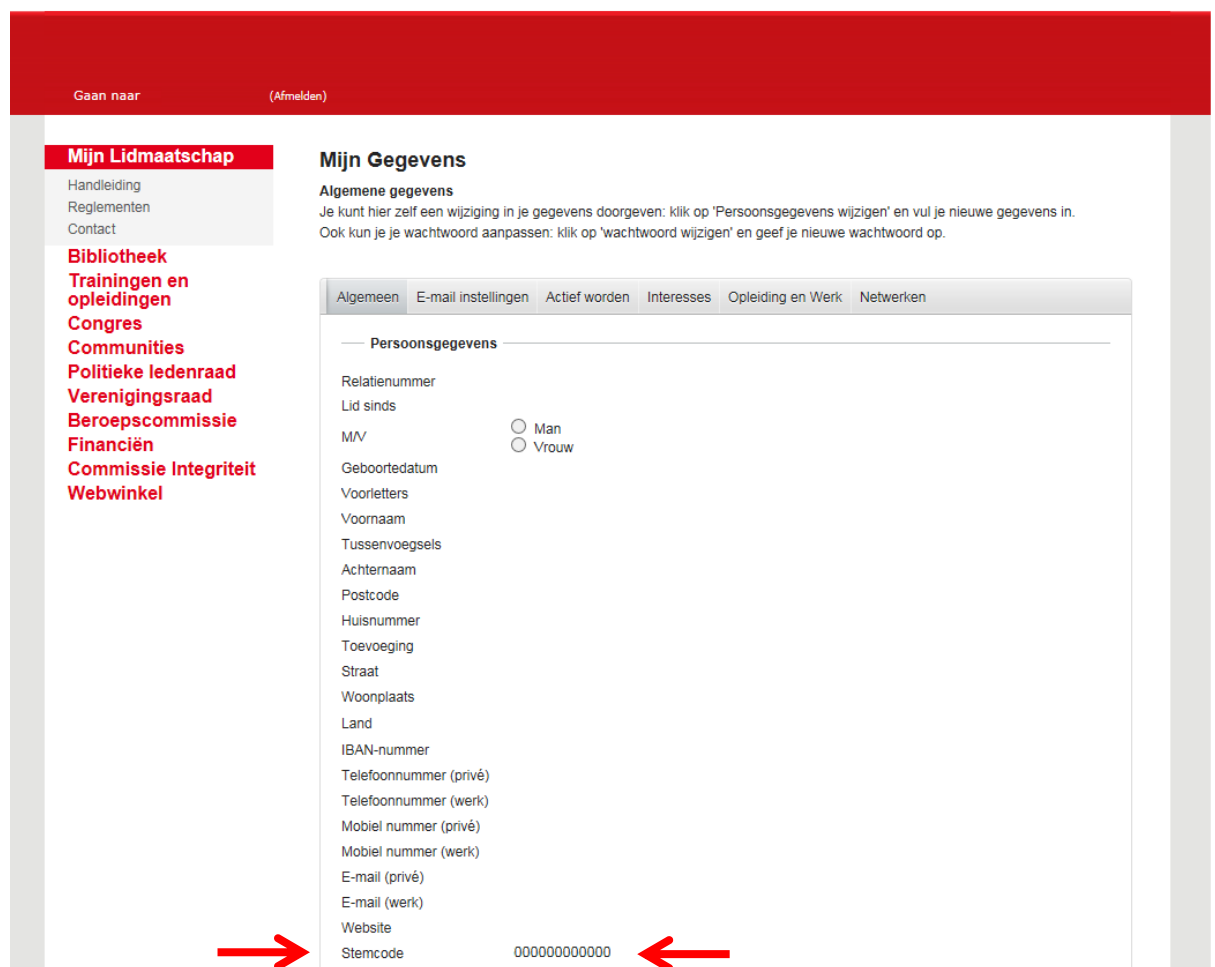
Gaan naar (Afmelden)

Mijn Lidmaatschap
Handleiding
Reglementen
Contact
Bibliotheek
Trainingen en opleidingen
Congres
Communities
Politieke ledenraad
Verenigingsraad
Beroepscommissie
Financiën
Commissie Integriteit
Webwinkel

Mijn Gegevens

Algemene gegevens
Je kunt hier zelf een wijziging in je gegevens doorgeven: klik op 'Persoonsgegevens wijzigen' en vul je nieuwe gegevens in.
Ook kun je je wachtwoord aanpassen: klik op 'wachtwoord wijzigen' en geef je nieuwe wachtwoord op.

Algemeen | E-mail instellingen | Actief worden | Interesses | Opleiding en Werk | Netwerken

Persoonsgegevens

Relatienummer
Lid sinds
M/V
Man
Vrouw
Geboortedatum
Voorletters
Voornaam
Tussenvoegsels
Achternaam
Postcode
Huisnummer
Toevoeging
Straat
Woonplaats
Land
IBAN-nummer
Telefoonnummer (privé)
Telefoonnummer (werk)
Mobiel nummer (privé)
Mobiel nummer (werk)
E-mail (privé)
E-mail (werk)
Website
Stemcode 000000000000